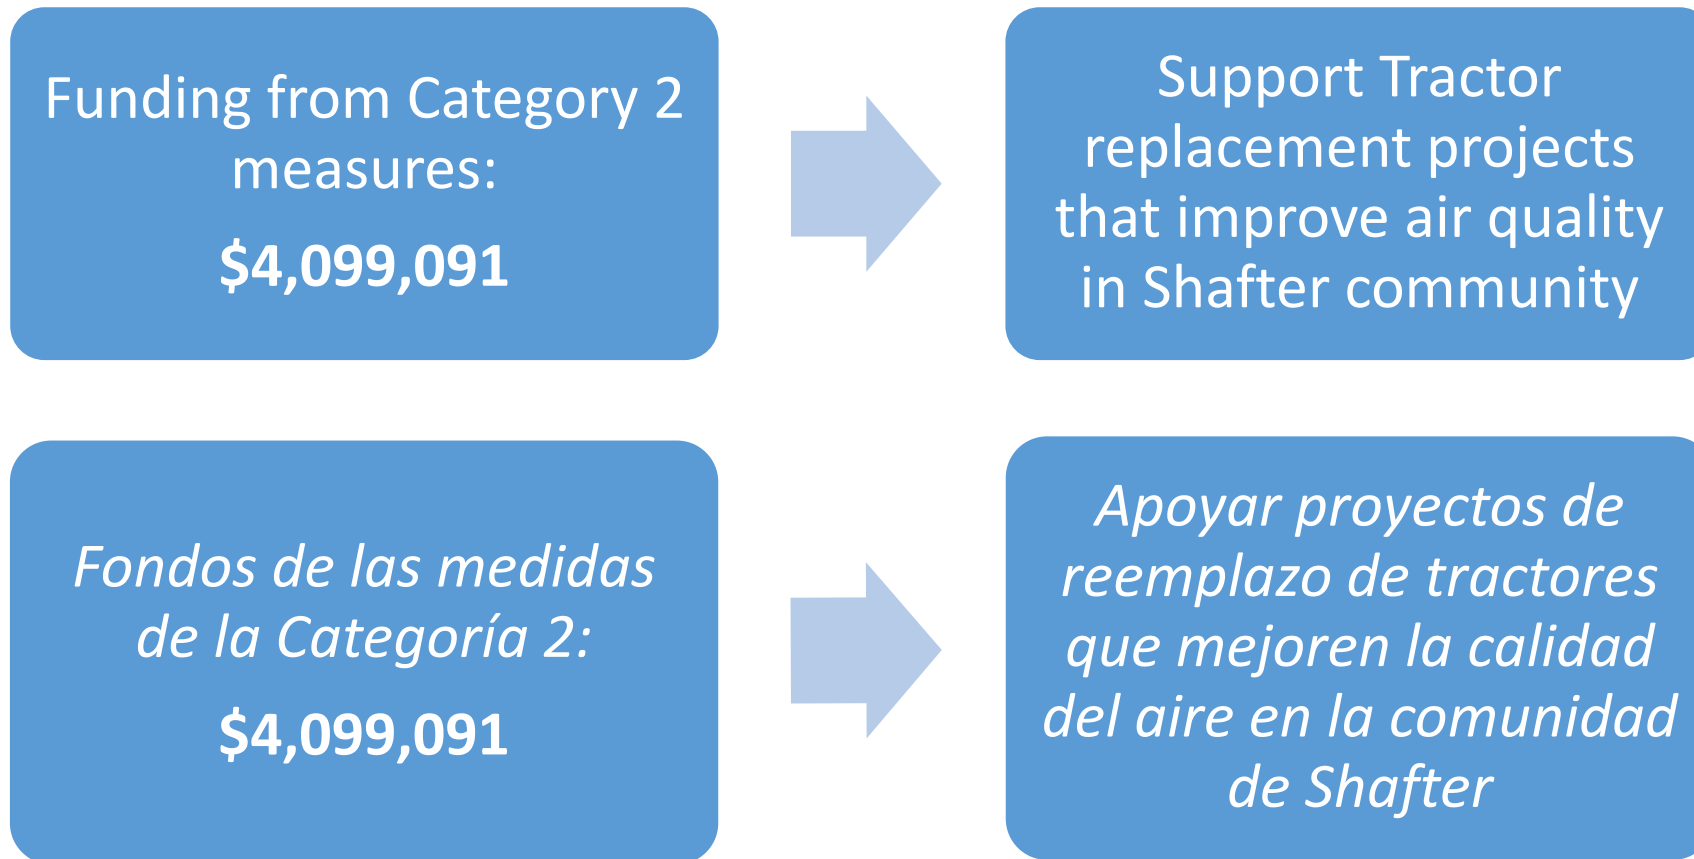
Funding from Category 2 measures:

$4,099,091

Support Tractor replacement projects that improve air quality in Shafter community

Fondos de las medidas de la Categoría 2:

$4,099,091

Apoyar proyectos de reemplazo de tractores que mejoren la calidad del aire en la comunidad de Shafter